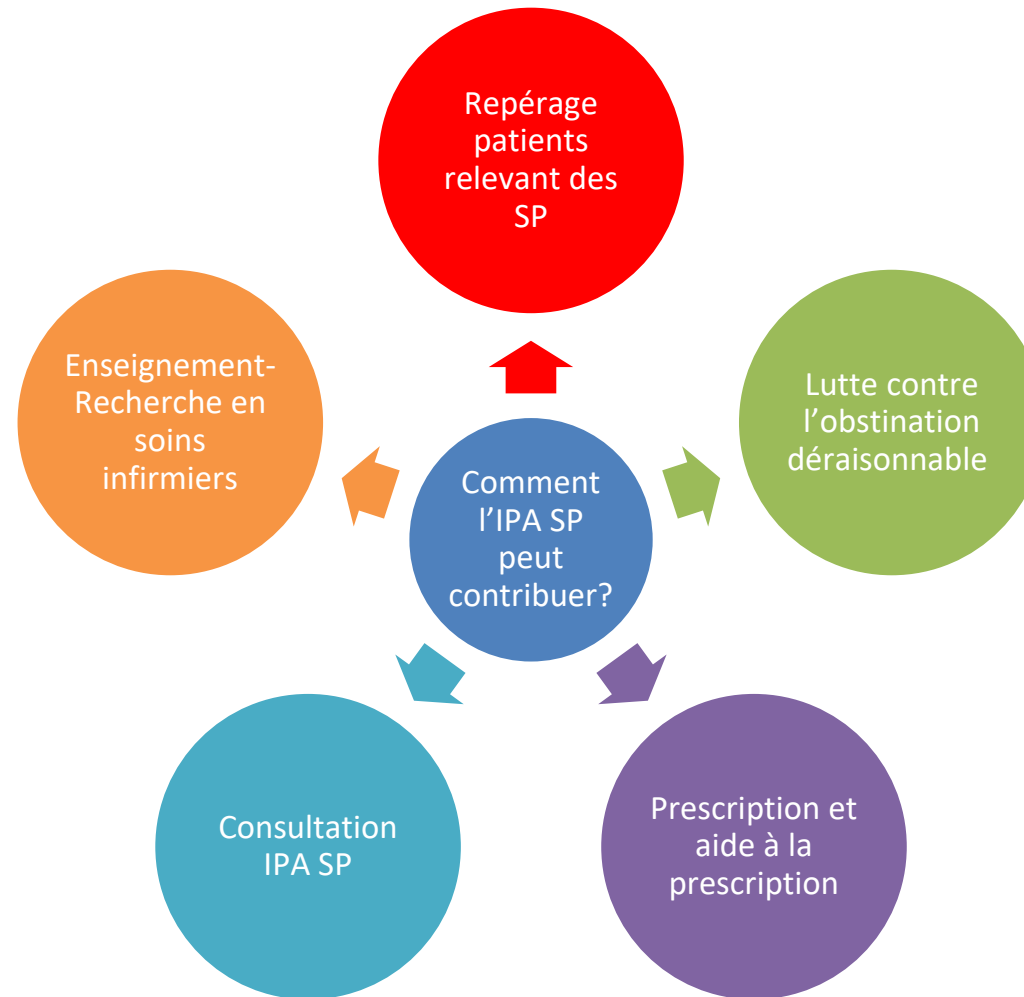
Comment l’IPA SP peut contribuer?

Repérage patients relevant des SP

Lutte contre l’obstination déraisonnable

Prescription et aide à la prescription

Consultation IPA SP

Enseignement-Recherche en soins infirmiers